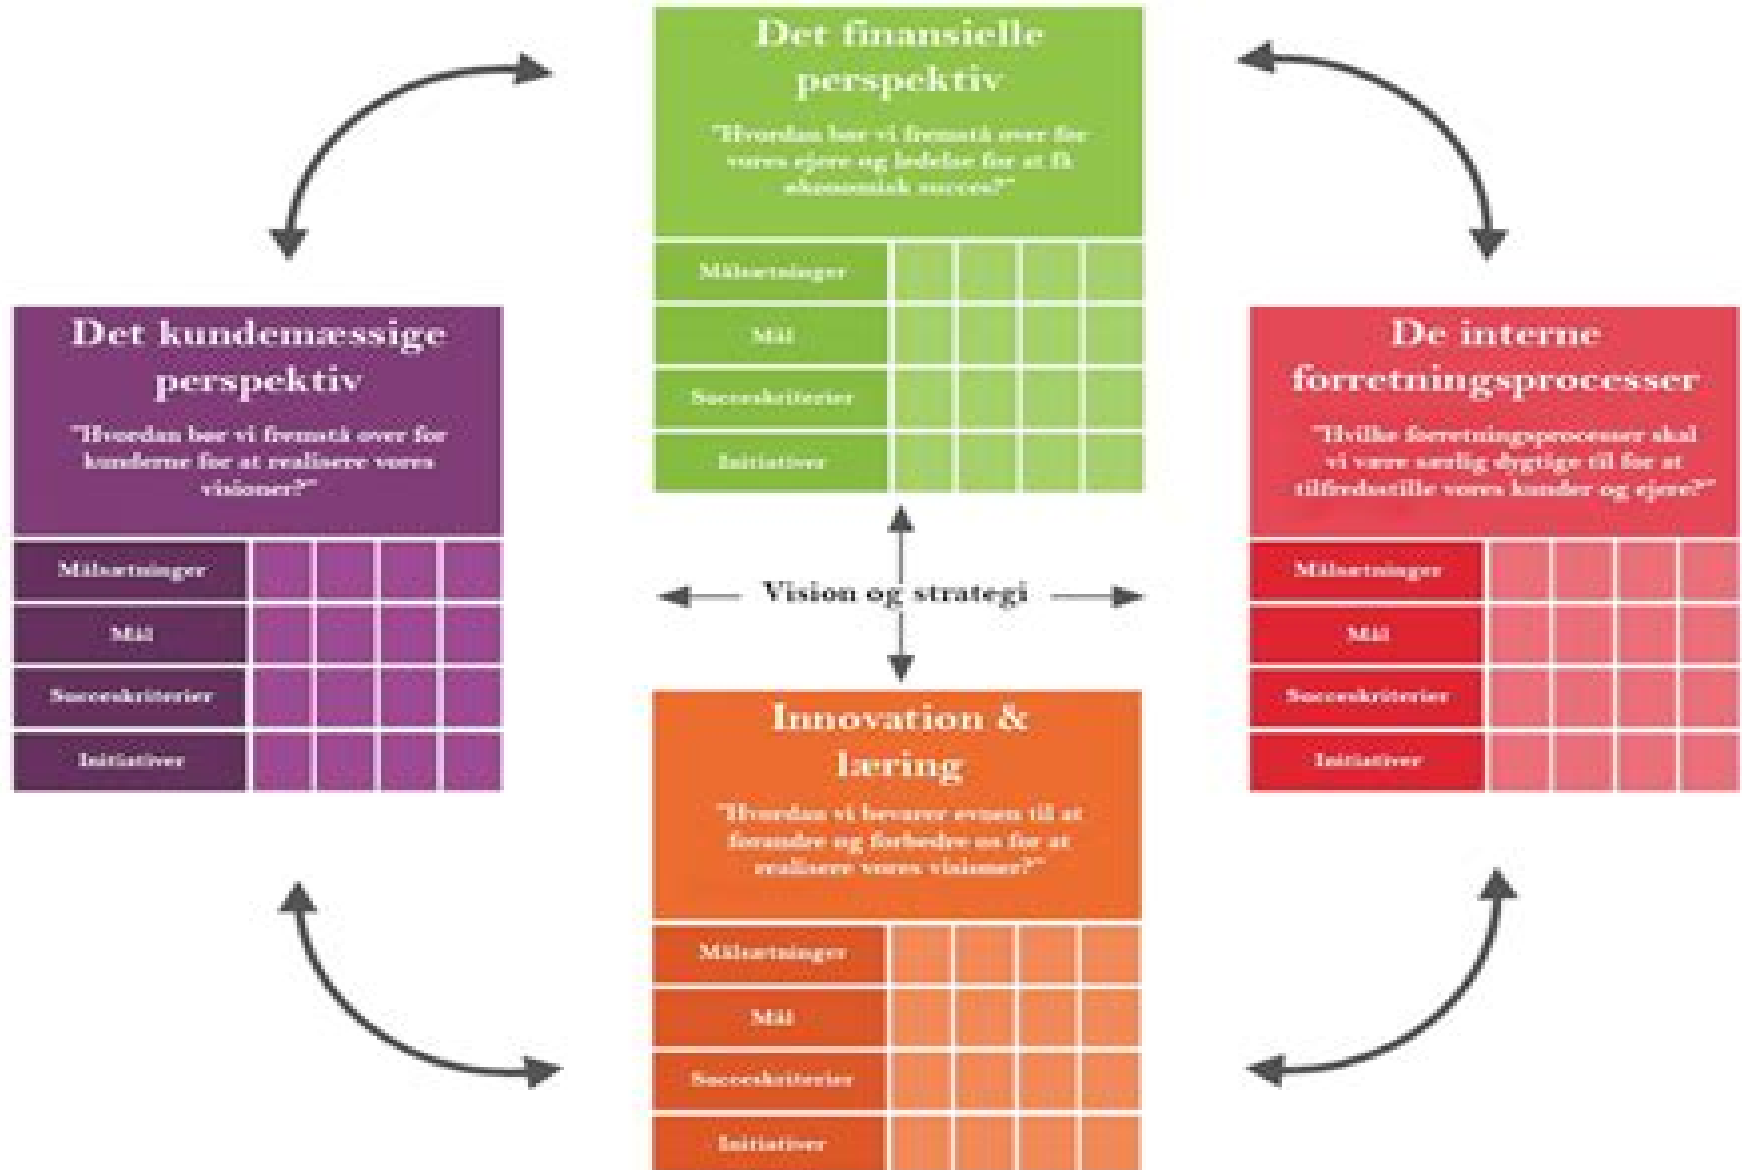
Det finansielle perspektiv

"Hvordan bør vi fremstå over for vores ejere og ledelse for at få økonomisk succes?"

| Målsætninger | | | | |
|---|---|---|---|---|
| Mål | | | | |
| Succeskriterier | | | | |
| Initiativer | | | | |

Det kundemæssige perspektiv

"Hvordan bør vi fremstå over for kunderne for at realisere vores visioner?"

| Målsætninger | | | | |
|---|---|---|---|---|
| Mål | | | | |
| Succeskriterier | | | | |
| Initiativer | | | | |

Vision og strategi

De interne forretningsprocesser

"Hvilke forretningsprocesser skal vi være særlig dygtige til for at tilfredsstille vores kunder og ejere?"

| Målsætninger | | | | |
|---|---|---|---|---|
| Mål | | | | |
| Succeskriterier | | | | |
| Initiativer | | | | |

Innovation & læring

"Hvordan vi bevarer evnen til at forandre og forbedre os for at realisere vores visioner?"

| Målsætninger | | | | |
|---|---|---|---|---|
| Mål | | | | |
| Succeskriterier | | | | |
| Initiativer | | | | |